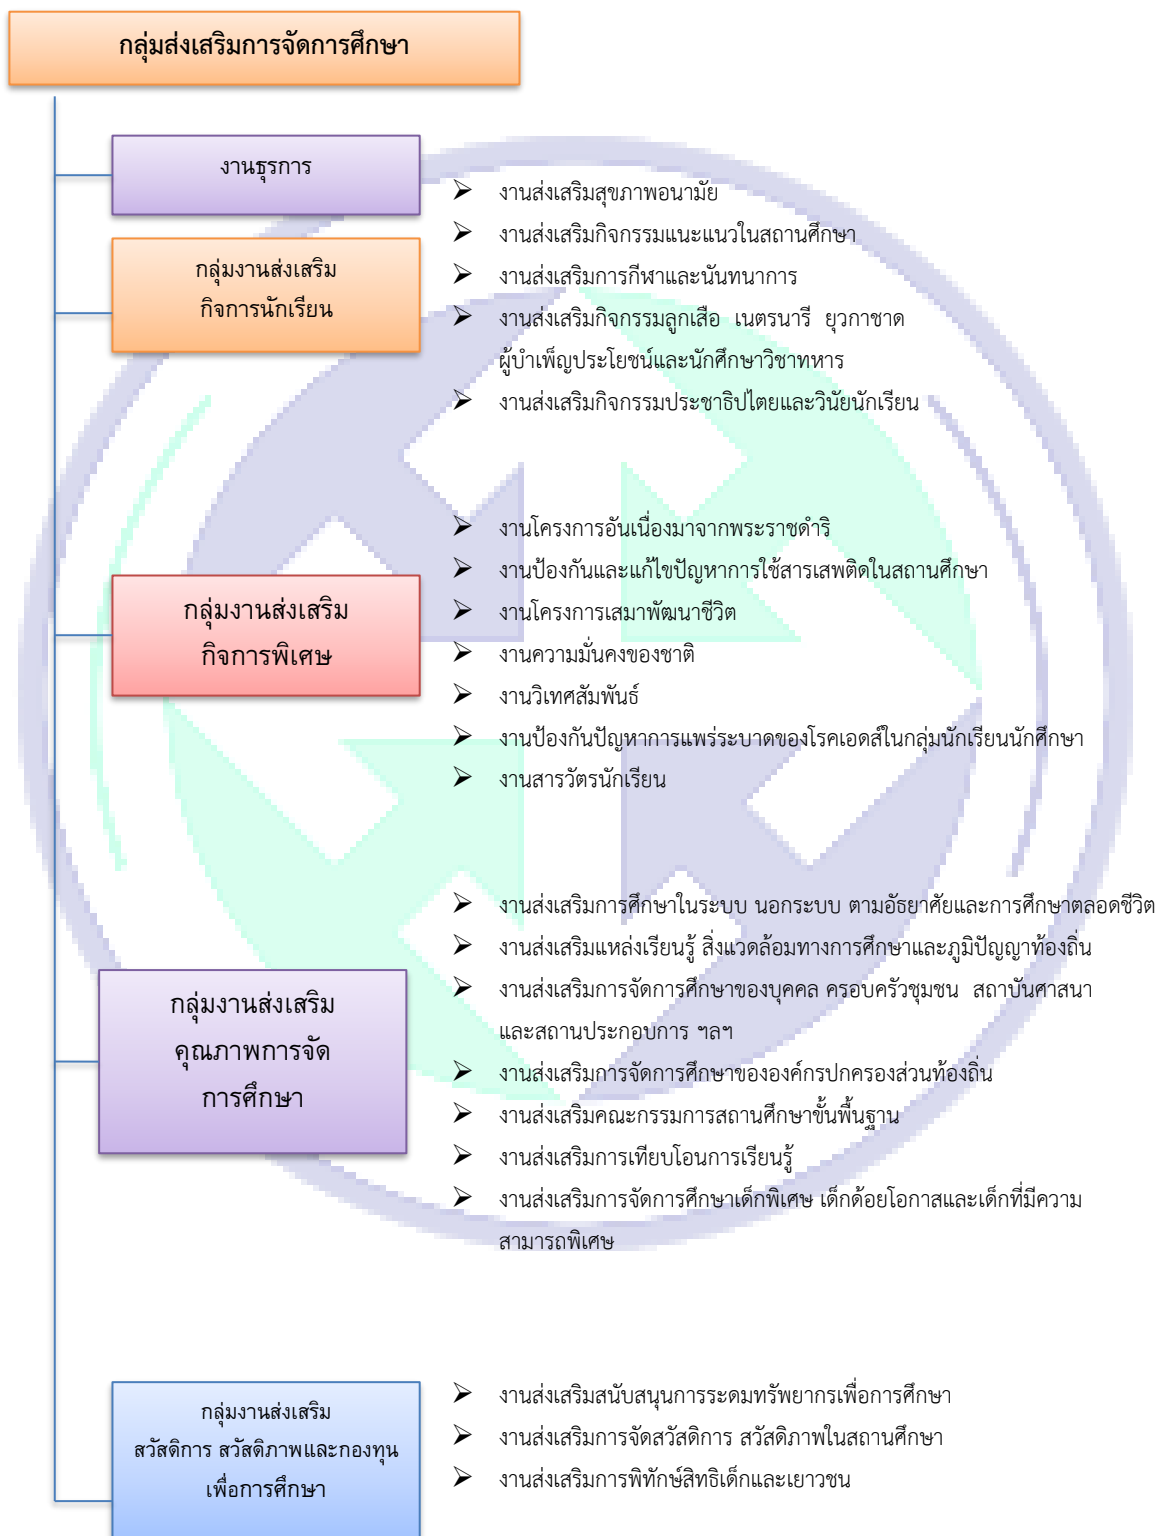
กลุ่มส่งเสริมการจัดการศึกษา

งานธุรการ

กลุ่มงานส่งเสริม กิจการนักเรียน

- งานส่งเสริมสุขภาพอนามัย
- งานส่งเสริมกิจกรรมแนะแนวในสถานศึกษา
- งานส่งเสริมการกีฬาและนันทนาการ
- งานส่งเสริมกิจกรรมลูกเสือ เนตรนารี ยุวกาชาด ผู้บำเพ็ญประโยชน์และนักศึกษาวิชาทหาร
- งานส่งเสริมกิจกรรมประชาธิปไตยและวินัยนักเรียน

กลุ่มงานส่งเสริม กิจการพิเศษ

- งานโครงการอันเนื่องมาจากพระราชดำริ
- งานป้องกันและแก้ไขปัญหาการใช้สารเสพติดในสถานศึกษา
- งานโครงการเสมาพัฒนาชีวิต
- งานความมั่นคงของชาติ
- งานวิเทศสัมพันธ์
- งานป้องกันปัญหาการแพร่ระบาดของโรคเอดส์ในกลุ่มนักเรียนนักศึกษา
- งานสารวัตรนักเรียน

กลุ่มงานส่งเสริม คุณภาพการจัด การศึกษา

- งานส่งเสริมการศึกษาในระบบ นอกระบบ ตามอัธยาศัยและการศึกษาตลอดชีวิต
- งานส่งเสริมแหล่งเรียนรู้ สิ่งแวดล้อมทางการศึกษาและภูมิปัญญาท้องถิ่น
- งานส่งเสริมการจัดการศึกษาของบุคคล ครอบครัวชุมชน สถาบันศาสนา และสถานประกอบการ ฯลฯ
- งานส่งเสริมการจัดการศึกษาขององค์กรปกครองส่วนท้องถิ่น
- งานส่งเสริมคณะกรรมการสถานศึกษาขั้นพื้นฐาน
- งานส่งเสริมการเทียบโอนการเรียนรู้
- งานส่งเสริมการจัดการศึกษาเด็กพิเศษ เด็กด้อยโอกาสและเด็กที่มีความสามารถพิเศษ

กลุ่มงานส่งเสริม สวัสดิการ สวัสดิภาพและกองทุน เพื่อการศึกษา

- งานส่งเสริมสนับสนุนการระดมทรัพยากรเพื่อการศึกษา
- งานส่งเสริมการจัดสวัสดิการ สวัสดิภาพในสถานศึกษา
- งานส่งเสริมการพิทักษ์สิทธิเด็กและเยาวชน